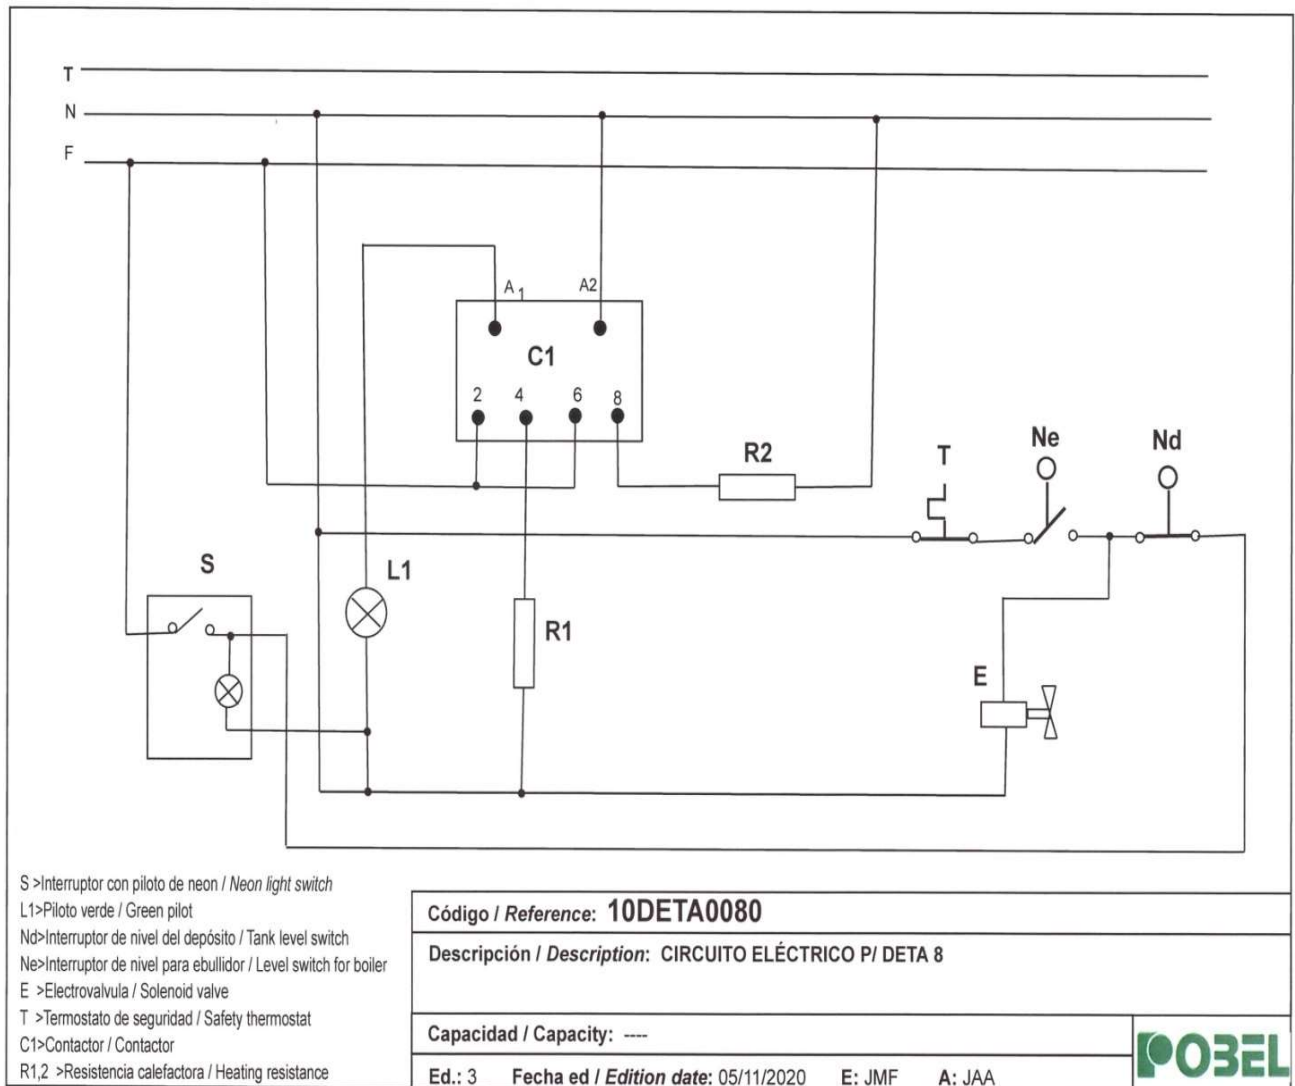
T
N
F

A1
A2
C1
2
4
6
8
R2
T
Ne
Nd
S
L1
R1
E

S >Interruptor con piloto de neon / Neon light switch
L1>Piloto verde / Green pilot
Nd>Interruptor de nivel del depósito / Tank level switch
Ne>Interruptor de nivel para ebullidor / Level switch for boiler
E >Electrovalvula / Solenoid valve
T >Termostato de seguridad / Safety thermostat
C1>Contactor / Contactor
R1,2 >Resistencia calefactora / Heating resistance

Código / Reference: 10DETA0080
Descripción / Description: CIRCUITO ELÉCTRICO P/ DETA 8
Capacidad / Capacity: ----
Ed.: 3 Fecha ed / Edition date: 05/11/2020 E: JMF A: JAA

POBEL